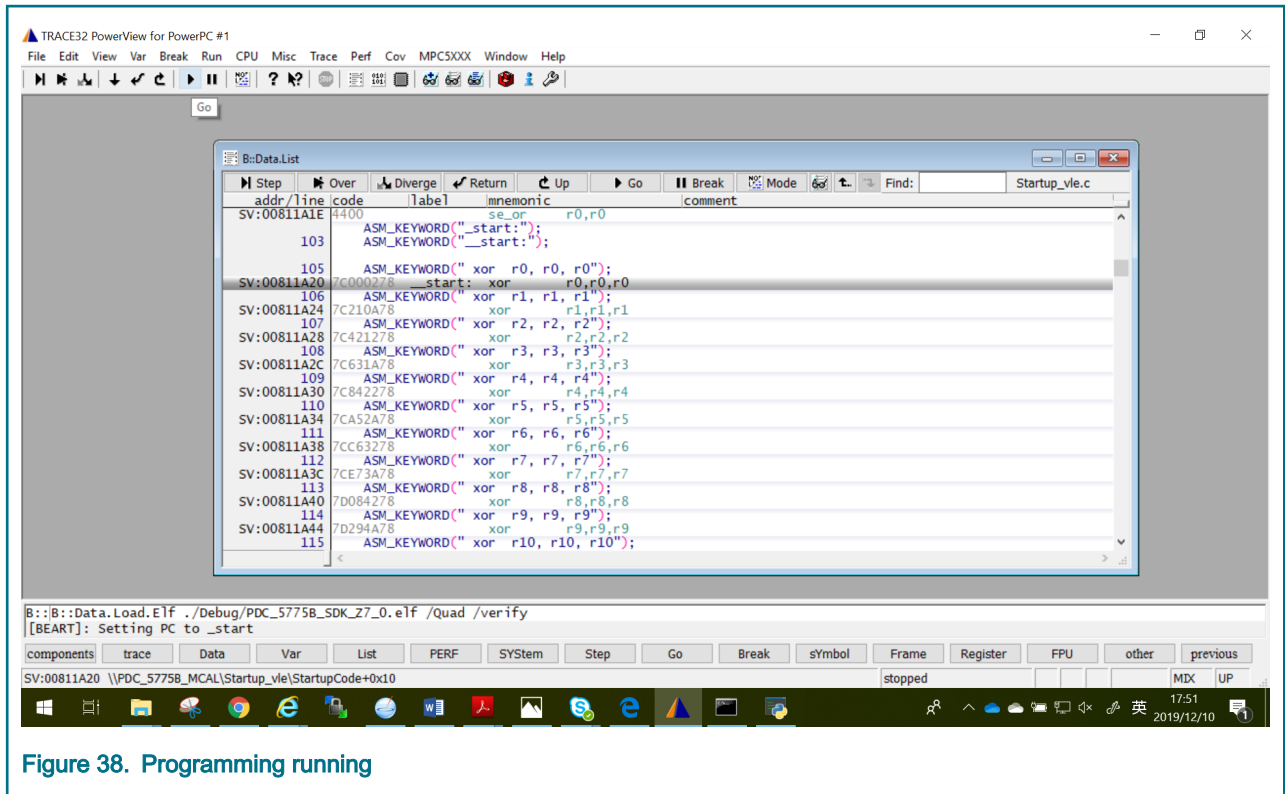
TRACE32 PowerView for PowerPC #1

File Edit View Var Break Run CPU Misc Trace Perf Cov MPC5XXX Window Help

Go

B::Data.List

Step Over Diverge Return Up Go Break Mode Find: Startup_vle.c

| addr/line | code | label | mnemonic | comment |
|---|---|---|---|---|
| SV:00811A1E | 4400 | | se_or r0,r0 | |
| | | ASM_KEYWORD("_start:"); | | |
| 103 | | ASM_KEYWORD("__start:"); | | |
| 105 | | ASM_KEYWORD(" xor r0, r0, r0"); | | |
| SV:00811A20 | 7C000278 | __start: | xor r0,r0,r0 | |
| 106 | | ASM_KEYWORD(" xor r1, r1, r1"); | | |
| SV:00811A24 | 7C210A78 | | xor r1,r1,r1 | |
| 107 | | ASM_KEYWORD(" xor r2, r2, r2"); | | |
| SV:00811A28 | 7C421278 | | xor r2,r2,r2 | |
| 108 | | ASM_KEYWORD(" xor r3, r3, r3"); | | |
| SV:00811A2C | 7C631A78 | | xor r3,r3,r3 | |
| 109 | | ASM_KEYWORD(" xor r4, r4, r4"); | | |
| SV:00811A30 | 7C842278 | | xor r4,r4,r4 | |
| 110 | | ASM_KEYWORD(" xor r5, r5, r5"); | | |
| SV:00811A34 | 7CA52A78 | | xor r5,r5,r5 | |
| 111 | | ASM_KEYWORD(" xor r6, r6, r6"); | | |
| SV:00811A38 | 7CC63278 | | xor r6,r6,r6 | |
| 112 | | ASM_KEYWORD(" xor r7, r7, r7"); | | |
| SV:00811A3C | 7CE73A78 | | xor r7,r7,r7 | |
| 113 | | ASM_KEYWORD(" xor r8, r8, r8"); | | |
| SV:00811A40 | 7D084278 | | xor r8,r8,r8 | |
| 114 | | ASM_KEYWORD(" xor r9, r9, r9"); | | |
| SV:00811A44 | 7D294A78 | | xor r9,r9,r9 | |
| 115 | | ASM_KEYWORD(" xor r10, r10, r10"); | | |

B::B::Data.Load.Elf ./Debug/PDC_5775B_SDK_Z7_0.elf /Quad /verify
[BEART]: Setting PC to _start

components trace Data Var List PERF SYStem Step Go Break sYmbol Frame Register FPU other previous

SV:00811A20 \\PDC_5775B_MCAL\Startup_vle\StartupCode+0x10 stopped MIX UP

英 17:51 2019/12/10

Figure 38. Programming running